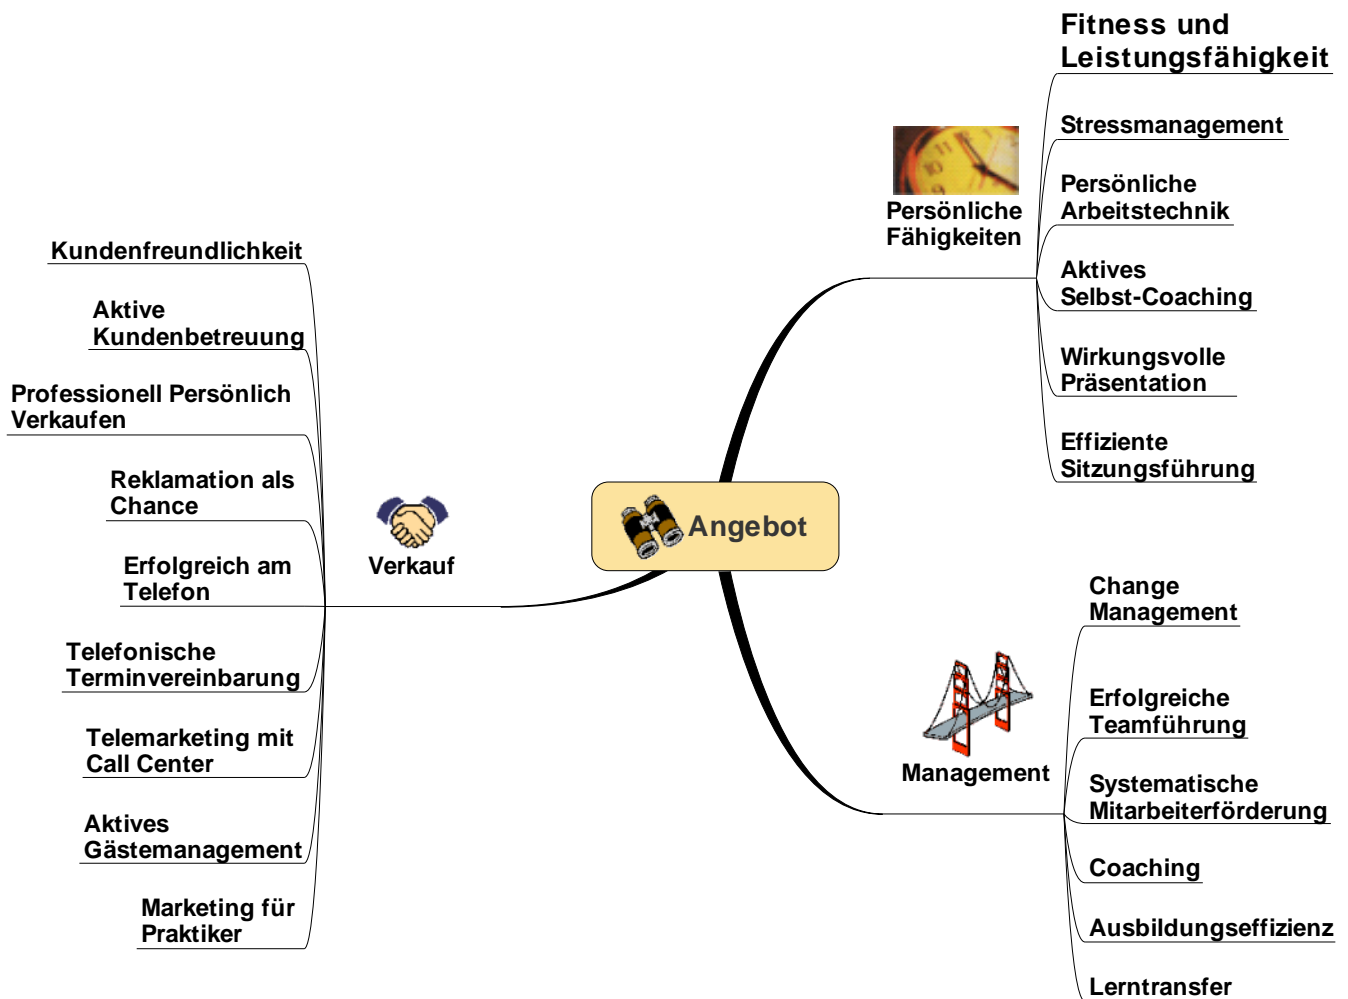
Angebot

Persönliche Fähigkeiten

Fitness und Leistungsfähigkeit

Stressmanagement

Persönliche Arbeitstechnik

Aktives Selbst-Coaching

Wirkungsvolle Präsentation

Effiziente Sitzungsführung

Verkauf

Kundenfreundlichkeit

Aktive Kundenbetreuung

Professionell Persönlich Verkaufen

Reklamation als Chance

Erfolgreich am Telefon

Telefonische Terminvereinbarung

Telemarketing mit Call Center

Aktives Gästemanagement

Marketing für Praktiker

Management

Change Management

Erfolgreiche Teamführung

Systematische Mitarbeiterförderung

Coaching

Ausbildungseffizienz

Lerntransfer